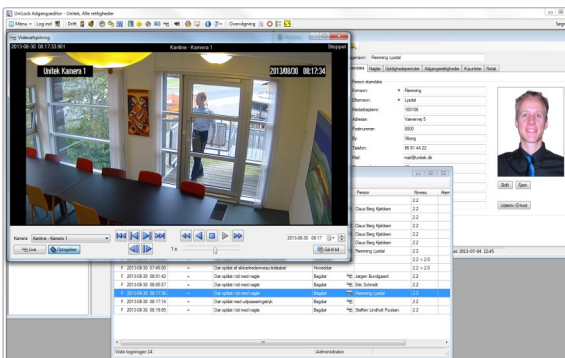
UniLock Adgangseditor - Unitek. Alle rettigheder

Menu Log ind Drift Overvågning

Videoafspilning

2013-08-30 08:17:33.901 Kantine - Kamera 1 Stoppet

Unitek Kamera 1

2013/08/30 08:17:34

Kamera: Kantine - Kamera 1

Live Optagelser

1 x

2013-08-30 08:17

Gå til tid

Fornavn: Flemming Lysdal

Person standard

Fornavn: Flemming

Efternavn: Lysdal

Medarbejdernr.: 100106

Adresse: Vænervej 5

Postnummer: 8800

By: Viborg

Telefon: 86 61 44 22

Mail: mail@unitek.dk

Skift Slet

Udskriv ID-kort

| Person | Niveau |
|---|---|
| | 2.2 |
| Claus Berg Kjeldsen | 2.2 |
| Claus Berg Kjeldsen | 2.2 |
| Claus Berg Kjeldsen | 2.2 |
| Claus Berg Kjeldsen | 2.2 |
| Flemming Lysdal | 2.2 |
| | 2.2 -> 2.0 |
| | 2.2 -> 2.0 |
| Claus Berg Kjeldsen | 2.2 |

| | Tid | | Hændelse | Enhed | | Person | Niveau |
|---|---|---|---|---|---|---|---|
| F | 2013-08-30 07:45:00 | | Dør oplåst af sikkerhedsniveau/kildeabel | Hoveddør | | | 2.2 |
| F | 2013-08-30 08:01:42 | | Dør oplåst ind med nøgle | Bagdør | | Jørgen Bundgaard | 2.2 |
| F | 2013-08-30 08:05:57 | | Dør oplåst ind med nøgle | Bagdør | | Erik Schmidt | 2.2 |
| F | 2013-08-30 08:17:36 | | Dør oplåst ind med nøgle | Bagdør | | Flemming Lysdal | 2.2 |
| F | 2013-08-30 08:17:14 | | Dør oplåst med udpasseringskort | Bagdør | | Claus Berg Kjeldsen | 2.2 |
| F | 2013-08-30 08:19:05 | | Dør oplåst ind med nøgle | Bagdør | | Steffen Lindholt Poulsen | 2.2 |

Viste logninger: 34

Administrator

et: 2013-07-04 22:45